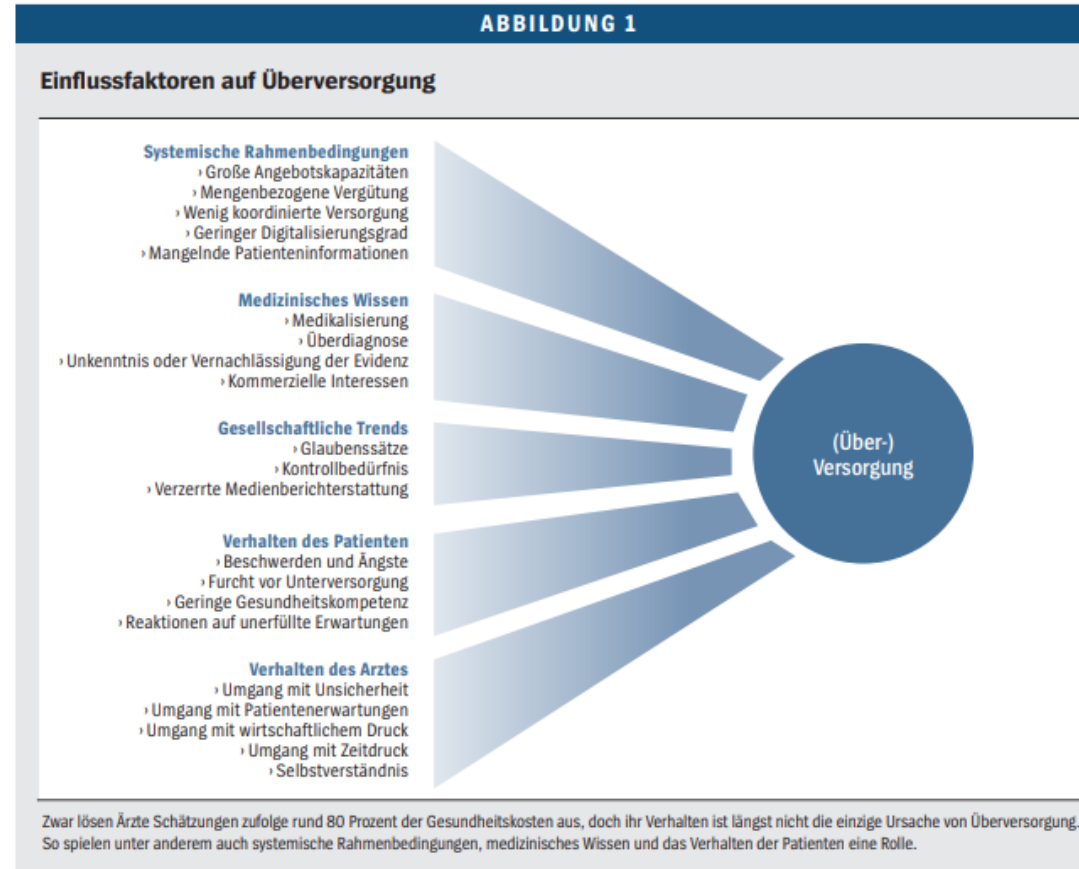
ABBILDUNG 1

Einflussfaktoren auf Überversorgung

Systemische Rahmenbedingungen
› Große Angebotskapazitäten
› Mengenbezogene Vergütung
› Wenig koordinierte Versorgung
› Geringer Digitalisierungsgrad
› Mangelnde Patienteninformationen

Medizinisches Wissen
› Medikalisierung
› Überdiagnose
› Unkenntnis oder Vernachlässigung der Evidenz
› Kommerzielle Interessen

Gesellschaftliche Trends
› Glaubenssätze
› Kontrollbedürfnis
› Verzerrte Medienberichterstattung

Verhalten des Patienten
› Beschwerden und Ängste
› Furcht vor Unterversorgung
› Geringe Gesundheitskompetenz
› Reaktionen auf unerfüllte Erwartungen

Verhalten des Arztes
› Umgang mit Unsicherheit
› Umgang mit Patientenerwartungen
› Umgang mit wirtschaftlichem Druck
› Umgang mit Zeitdruck
› Selbstverständnis

(Über-) Versorgung

Zwar lösen Ärzte Schätzungen zufolge rund 80 Prozent der Gesundheitskosten aus, doch ihr Verhalten ist längst nicht die einzige Ursache von Überversorgung. So spielen unter anderem auch systemische Rahmenbedingungen, medizinisches Wissen und das Verhalten der Patienten eine Rolle.